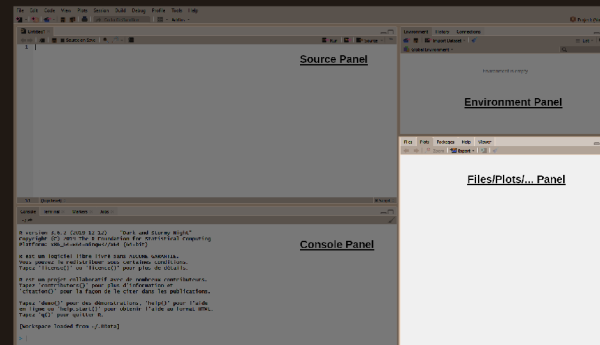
File Edit Code View Plots Session Build Debug Profile Tools Help

Untitled1

Source on Save

Run Source

Source Panel

Environment History Connections

Import Dataset

Global Environment

Environment is empty

Environment Panel

Files Plots Packages Help Viewer

Zoom Export

Files/Plots/... Panel

Console Terminal Jobs

R version 3.6.2 (2019-12-12) -- "Dark and Stormy Night"
Copyright (C) 2019 The R Foundation for Statistical Computing
Platform: x86_64-w64-mingw32/x64 (64-bit)

R est un logiciel libre livré sans AUCUNE GARANTIE.
Vous pouvez le redistribuer sous certaines conditions.
Tapez 'license()' ou 'licence()' pour plus de détails.

R est un projet collaboratif avec de nombreux contributeurs.
Tapez 'contributors()' pour plus d'information et
'citation()' pour la façon de le citer dans les publications.

Tapez 'demo()' pour des démonstrations, 'help()' pour l'aide
en ligne ou 'help.start()' pour obtenir l'aide au format HTML.
Tapez 'q()' pour quitter R.

[Workspace loaded from ~/.RData]

Console Panel

>